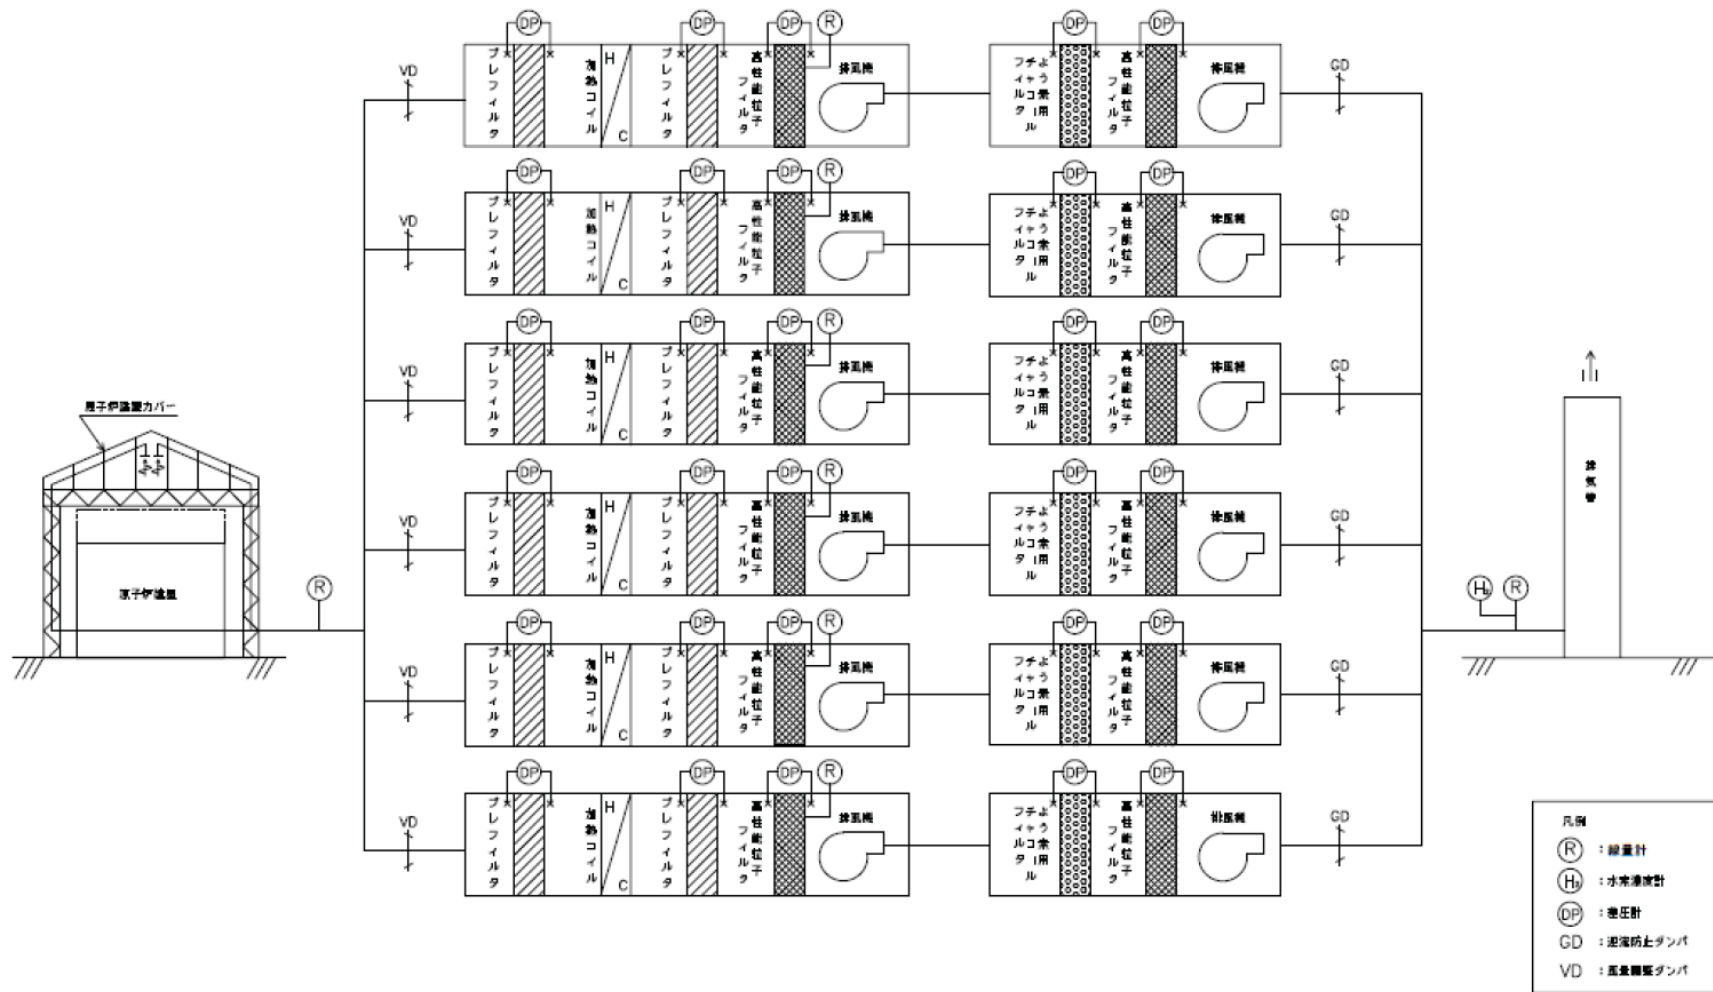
原子炉建屋カバー

原子炉建屋

R

VD

DP DP DP R

プレフィルタ
加熱コイル
H
C
プレフィルタ
高性能粒子フィルタ
排風機

DP DP

チャコールフィルタ(よう素用)
高性能粒子フィルタ
排風機

GD

VD

DP DP DP R

プレフィルタ
加熱コイル
H
C
プレフィルタ
高性能粒子フィルタ
排風機

DP DP

チャコールフィルタ(よう素用)
高性能粒子フィルタ
排風機

GD

VD

DP DP DP R

プレフィルタ
加熱コイル
H
C
プレフィルタ
高性能粒子フィルタ
排風機

DP DP

チャコールフィルタ(よう素用)
高性能粒子フィルタ
排風機

GD

VD

DP DP DP R

プレフィルタ
加熱コイル
H
C
プレフィルタ
高性能粒子フィルタ
排風機

DP DP

チャコールフィルタ(よう素用)
高性能粒子フィルタ
排風機

GD

VD

DP DP DP R

プレフィルタ
加熱コイル
H
C
プレフィルタ
高性能粒子フィルタ
排風機

DP DP

チャコールフィルタ(よう素用)
高性能粒子フィルタ
排風機

GD

VD

DP DP DP R

プレフィルタ
加熱コイル
H
C
プレフィルタ
高性能粒子フィルタ
排風機

DP DP

チャコールフィルタ(よう素用)
高性能粒子フィルタ
排風機

GD

$H_2$ R

排気管

凡例
R : 線量計
$H_2$ : 水素濃度計
DP : 差圧計
GD : 逆流防止ダンパ
VD : 風量調整ダンパ